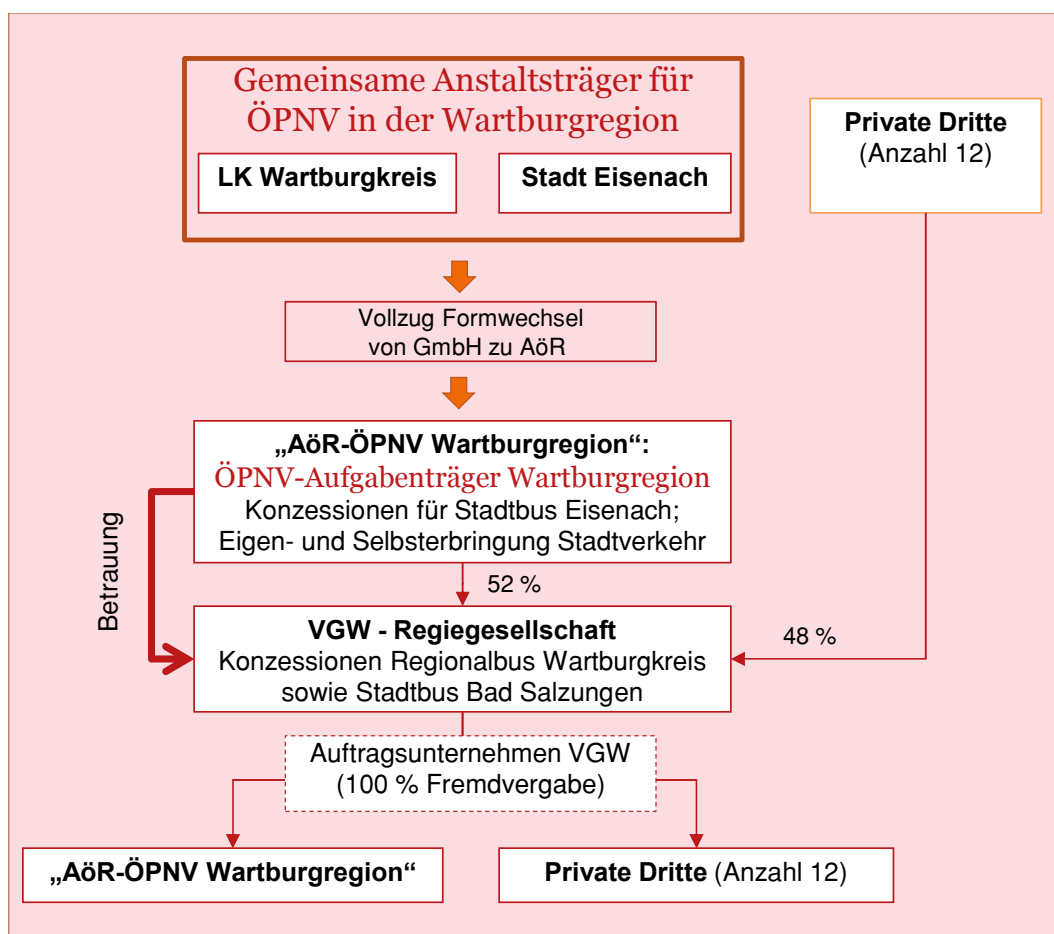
Gemeinsame Anstaltsträger für ÖPNV in der Wartburgregion

LK Wartburgkreis

Stadt Eisenach

Private Dritte
(Anzahl 12)

Vollzug Formwechsel
von GmbH zu AöR

„AöR-ÖPNV Wartburgregion“:
ÖPNV-Aufgabenträger Wartburgregion
Konzessionen für Stadtbus Eisenach;
Eigen- und Selbsterbringung Stadtverkehr

Betrauung

52 %

48 %

VGW - Regiegesellschaft
Konzessionen Regionalbus Wartburgkreis
sowie Stadtbus Bad Salzungen

Auftragsunternehmen VGW
(100 % Fremdvergabe)

„AöR-ÖPNV Wartburgregion“

Private Dritte (Anzahl 12)